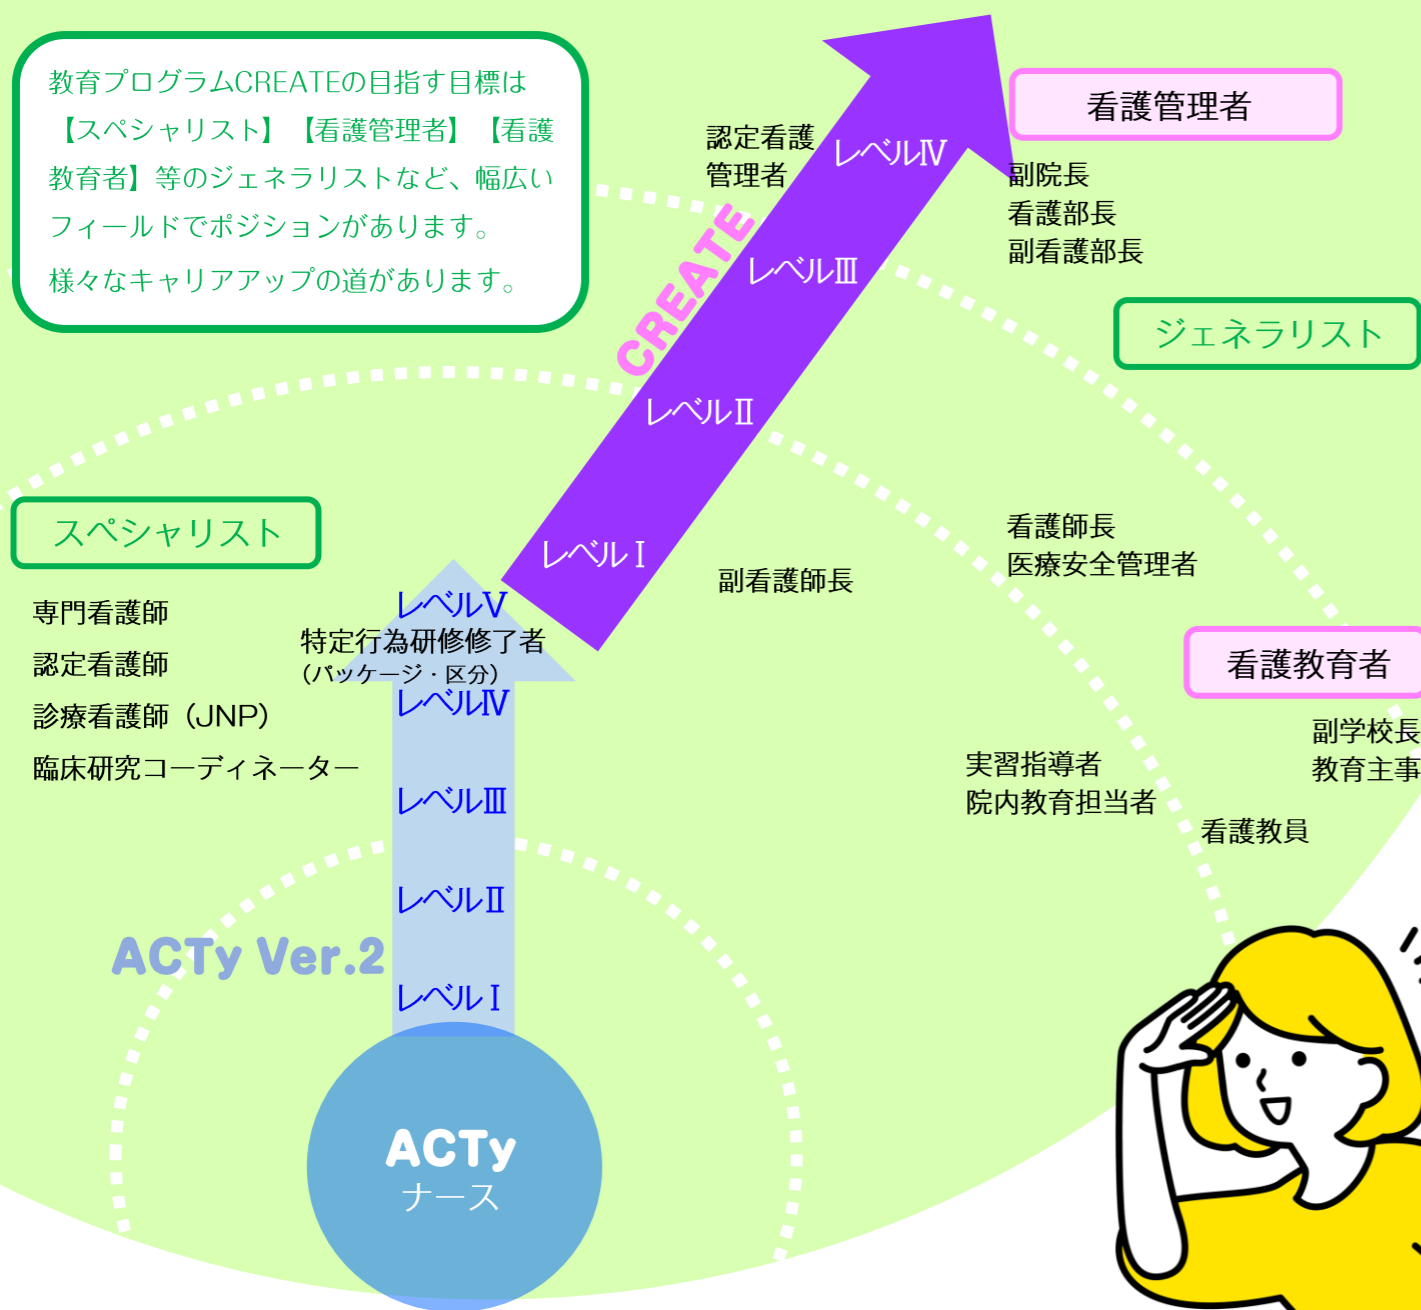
教育プログラムCREATEの目指す目標は【スペシャリスト】【看護管理者】【看護教育者】等のジェネラリストなど、幅広いフィールドでポジションがあります。

様々なキャリアアップの道があります。

認定看護管理者

CREATE

レベルⅣ

レベルⅢ

レベルⅡ

レベルⅠ

看護管理者

副院長
看護部長
副看護部長

ジェネラリスト

スペシャリスト

専門看護師
認定看護師
診療看護師（JNP）
臨床研究コーディネーター

レベルⅤ
特定行為研修修了者
（パッケージ・区分）
レベルⅣ
レベルⅢ
レベルⅡ
レベルⅠ

副看護師長

看護師長
医療安全管理者

看護教育者

副学校長
教育主事

実習指導者
院内教育担当者

看護教員

ACTy Ver.2

ACTy
ナース